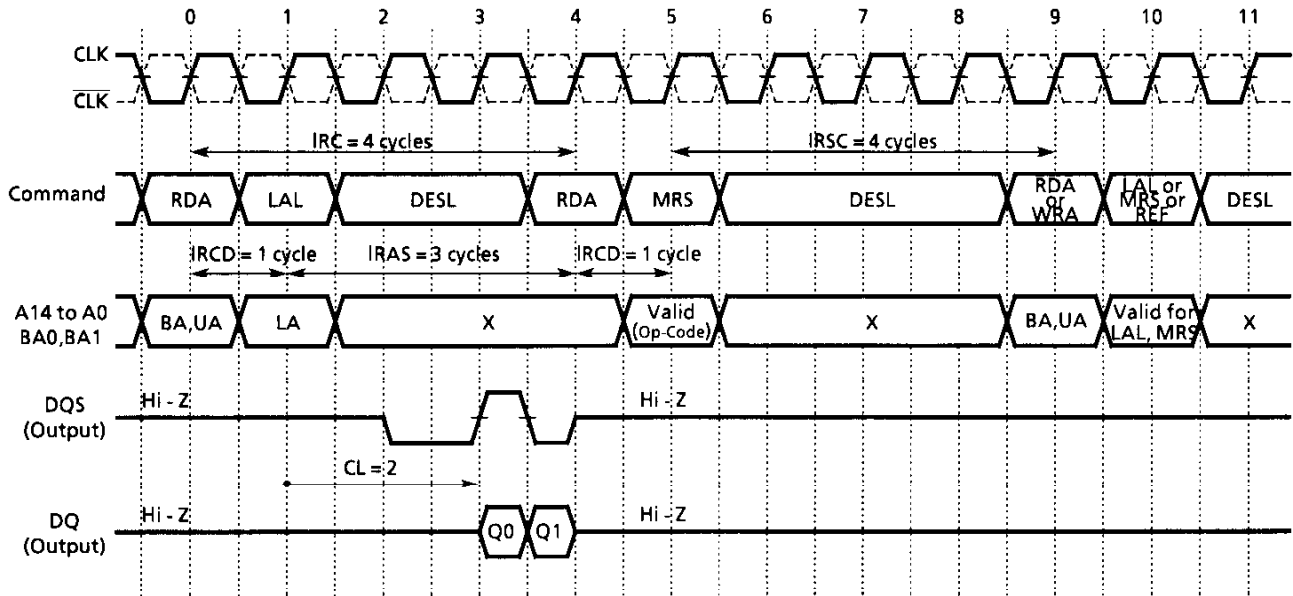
0 1 2 3 4 5 6 7 8 9 10 11

CLK
$\overline{CLK}$

lRC = 4 cycles
lRSC = 4 cycles

Command
RDA LAL DESL RDA MRS DESL RDA or WRA LAL or MRS or REF DESL

lRCD = 1 cycle
lRAS = 3 cycles
lRCD = 1 cycle

A14 to A0
BA0,BA1
BA,UA LA X Valid (Op-Code) X BA,UA Valid for LAL, MRS X

DQS
(Output)
Hi - Z
Hi - Z

CL = 2

DQ
(Output)
Hi - Z
Q0 Q1
Hi - Z